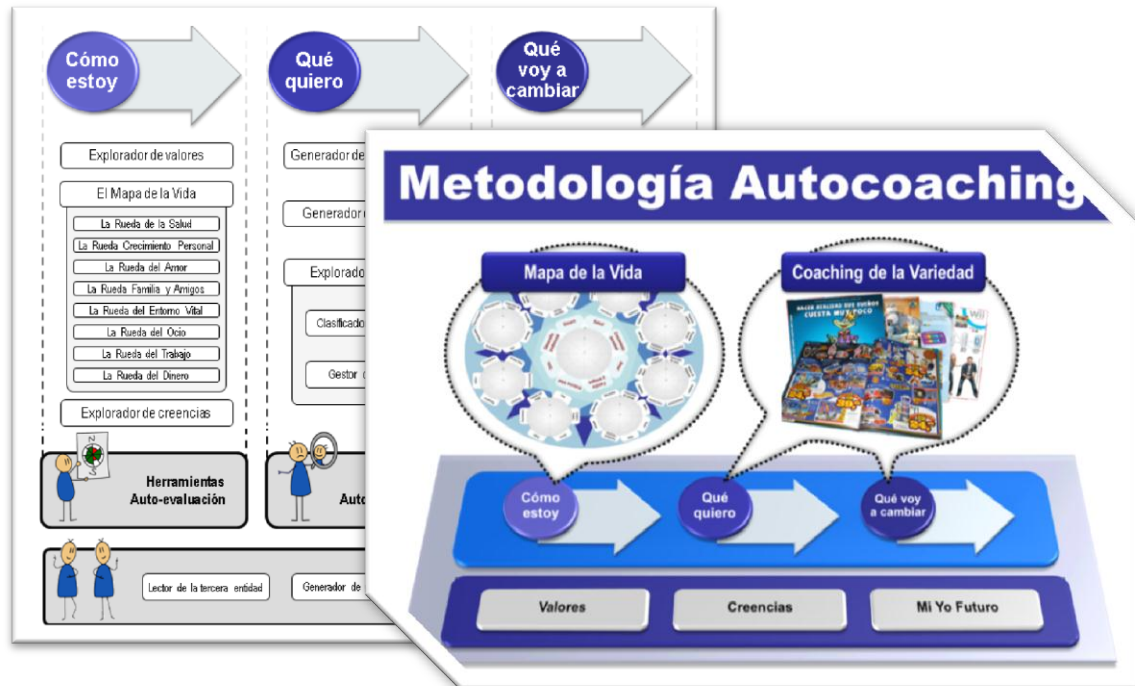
Cómo estoy

Qué quiero

Qué voy a cambiar

Explorador de valores

El Mapa de la Vida

La Rueda de la Salud

La Rueda Crecimiento Personal

La Rueda del Amor

La Rueda Familia y Amigos

La Rueda del Entorno Vital

La Rueda del Ocio

La Rueda del Trabajo

La Rueda del Dinero

Explorador de creencias

Herramientas Auto-evaluación

Generador de

Generador

Explorado

Clasificado

Gestor

Auto

Lector de la tercera entidad

Generador de

Metodología Autocoaching

Mapa de la Vida

Coaching de la Variedad

HACER REALIDAD SUS SUEÑOS CUESTA MUY POCO

Cómo estoy

Qué quiero

Qué voy a cambiar

Valores

Creencias

Mi Yo Futuro